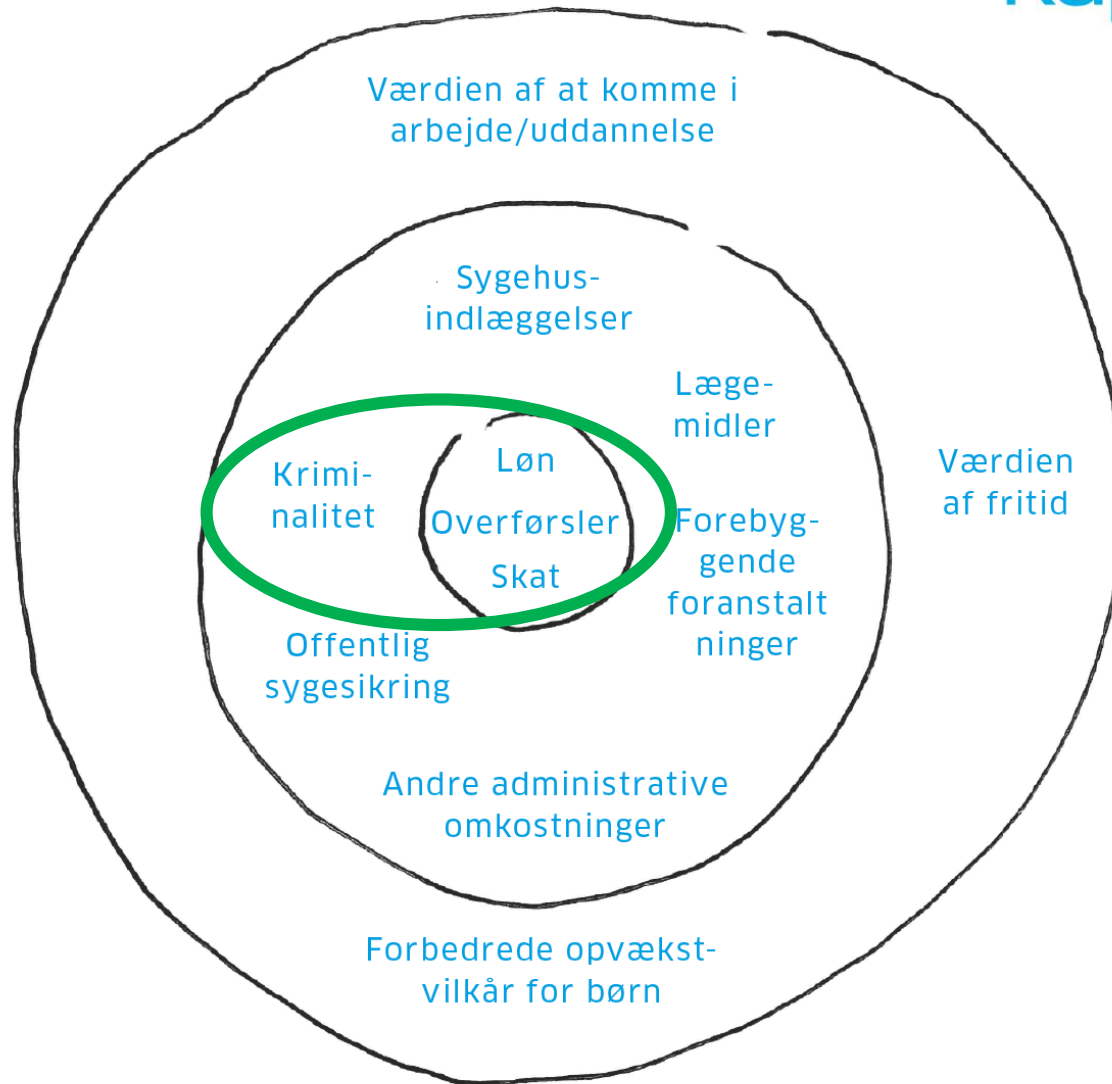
Værdien af at komme i arbejde/uddannelse

Sygehusindlæggelser

Lægemidler

Værdien af fritid

Kriminalitet

Løn

Overførsler

Skat

Forebyggende foranstaltninger

Offentlig sygesikring

Andre administrative omkostninger

Forbedrede opvækstvilkår for børn